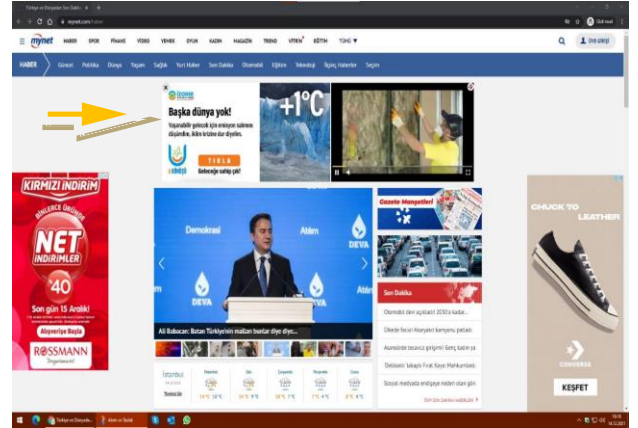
Türkiye ve Dünyadan Son Dakika

mynet.com/haber

mynet HABER SPOR FİNANS VİDEO YEMEK OYUN KADIN MAGAZİN TREND UYKEN EĞİTİM TÜMÜ

Üye Girişi

HABER Güncel Politika Dünya Yaşam Sağlık Yurt Haber Son Dakika Otomobil Eğitim Teknoloji İlginç Haberler Seçim

Başka dünya yok!

Yaşanabilir gelecek için emisyon salımını düşürelim, iklim krizine dur diyelim.

TIKLA

Geleceğe sahip çık!

+1°C

KIRMIZI İNDİRİM

NET İNDİRİMLER

%40

Son gün 15 Aralık!

Alışverişe Başla

ROSSMANN

Demokrasi

Atılım

DEVA

Ali Babacan: Bütan Türkiye'nin mallarını bunlar diye diye...

Gazete Manşetleri

Son Dakika

CHUCK 70 LEATHER

CONVERSE

KEŞFET